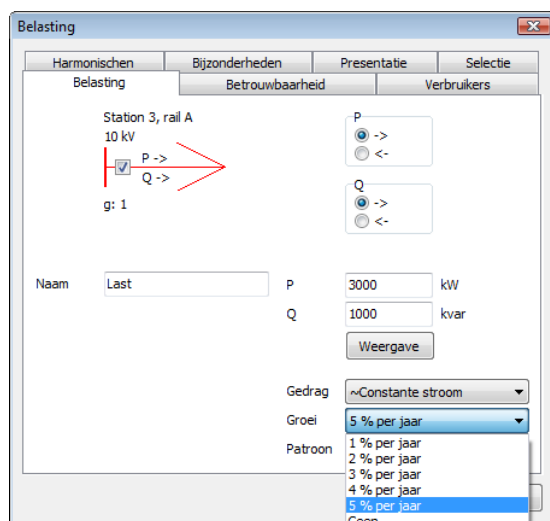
Belasting

Harmonischen
Bijzonderheden
Presentatie
Selectie
Belasting
Betrouwbaarheid
Verbruikers

Station 3, rail A
10 kV
P ->
Q ->
g: 1

P
->
<-

Q
->
<-

Naam
Last

P
3000
kW
Q
1000
kvar
Weergave

Gedrag
~Constante stroom
Groei
5 % per jaar
Patroon
1 % per jaar
2 % per jaar
3 % per jaar
4 % per jaar
5 % per jaar
Geen